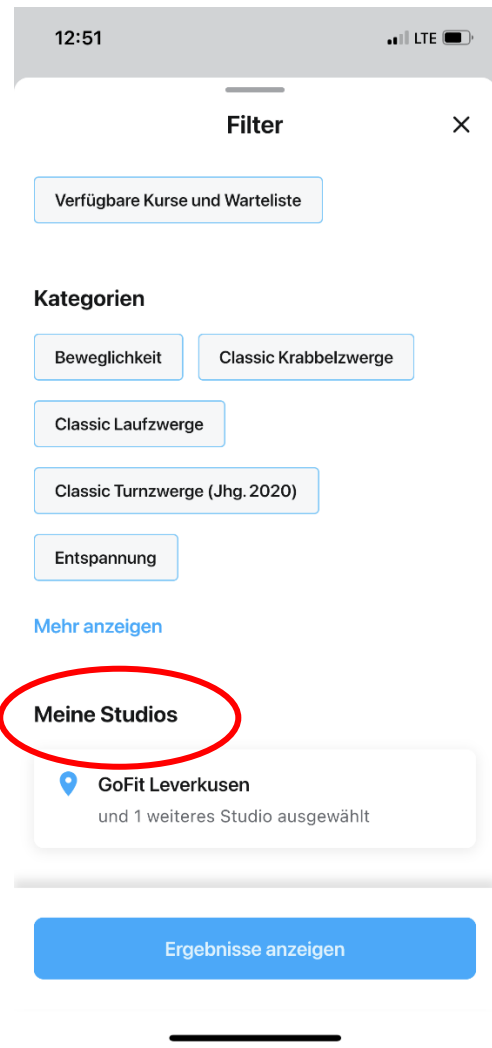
12:51
LTE

Filter
×

Verfügbare Kurse und Warteliste

Kategorien

Beweglichkeit
Classic Krabbelzwerge
Classic Laufzwerge
Classic Turnzwerge (Jhg. 2020)
Entspannung

Mehr anzeigen

Meine Studios

GoFit Leverkusen
und 1 weiteres Studio ausgewählt

Ergebnisse anzeigen